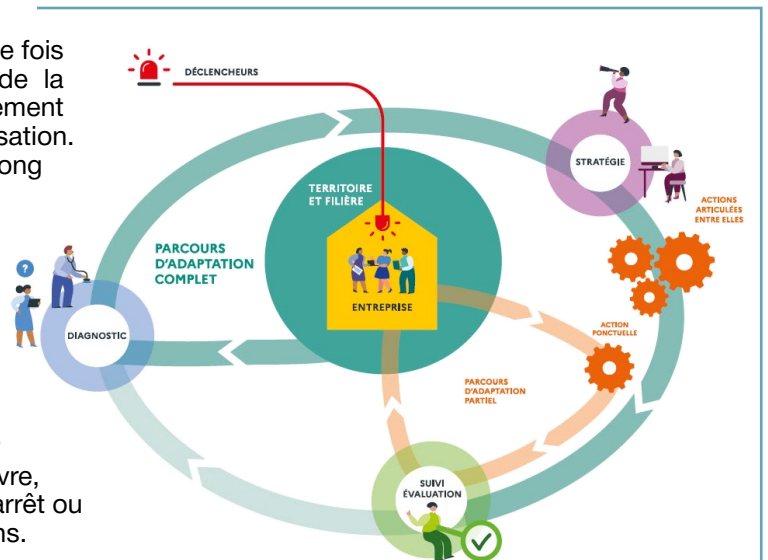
e fois de la ement sation. ong

vre, arrêt ou ns.

DÉCLENCHEURS

TERRITOIRE ET FILIÈRE

STRATÉGIE

ACTIONS ARTICULÉES ENTRE ELLES

PARCOURS D'ADAPTATION COMPLET

ENTREPRISE

DIAGNOSTIC

ACTION PONCTUELLE

PARCOURS D'ADAPTATION PARTIEL

SUIVI ÉVALUATION